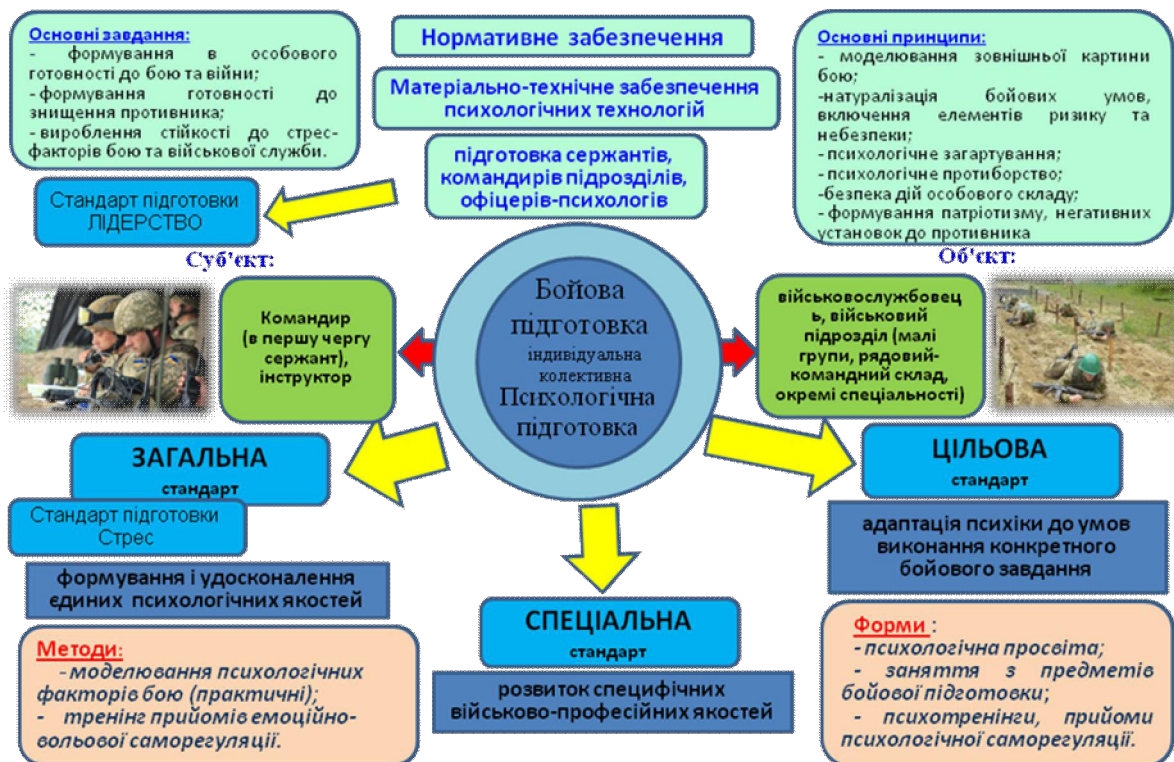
Основні завдання:
- формування в особового готовності до бою та війни;
- формування готовності до знищення противника;
- вироблення стійкості до стрес-факторів бою та військової служби.

Нормативне забезпечення

Матеріально-технічне забезпечення психологічних технологій

підготовка сержантів, командирів підрозділів, офіцерів-психологів

Основні принципи:
- моделювання зовнішньої картини бою;
-натуралізація бойових умов, включення елементів ризику та небезпеки;
- психологічне загартування;
- психологічне протиборство;
-безпека дій особового складу;
- формування патріотизму, негативних установок до противника

Стандарт підготовки ЛІДЕРСТВО

Суб'єкт:

Об'єкт:

Командир (в першу чергу сержант), інструктор

Бойова підготовка
індивідуальна
колективна
Психологічна підготовка

військовослужбовець, військовий підрозділ (малі групи, рядовий-командний склад, окремі спеціальності)

ЗАГАЛЬНА
стандарт

Стандарт підготовки Стрес

формування і удосконалення єдиних психологічних якостей

ЦІЛЬОВА
стандарт

адаптація психіки до умов виконання конкретного бойового завдання

СПЕЦІАЛЬНА
стандарт

розвиток специфічних військово-професійних якостей

Методи:
- моделювання психологічних факторів бою (практичні);
- тренінг прийомів емоційно-вольової саморегуляції.

Форми :
- психологічна просвіта;
- заняття з предметів бойової підготовки;
- психотренінги, прийоми психологічної саморегуляції.